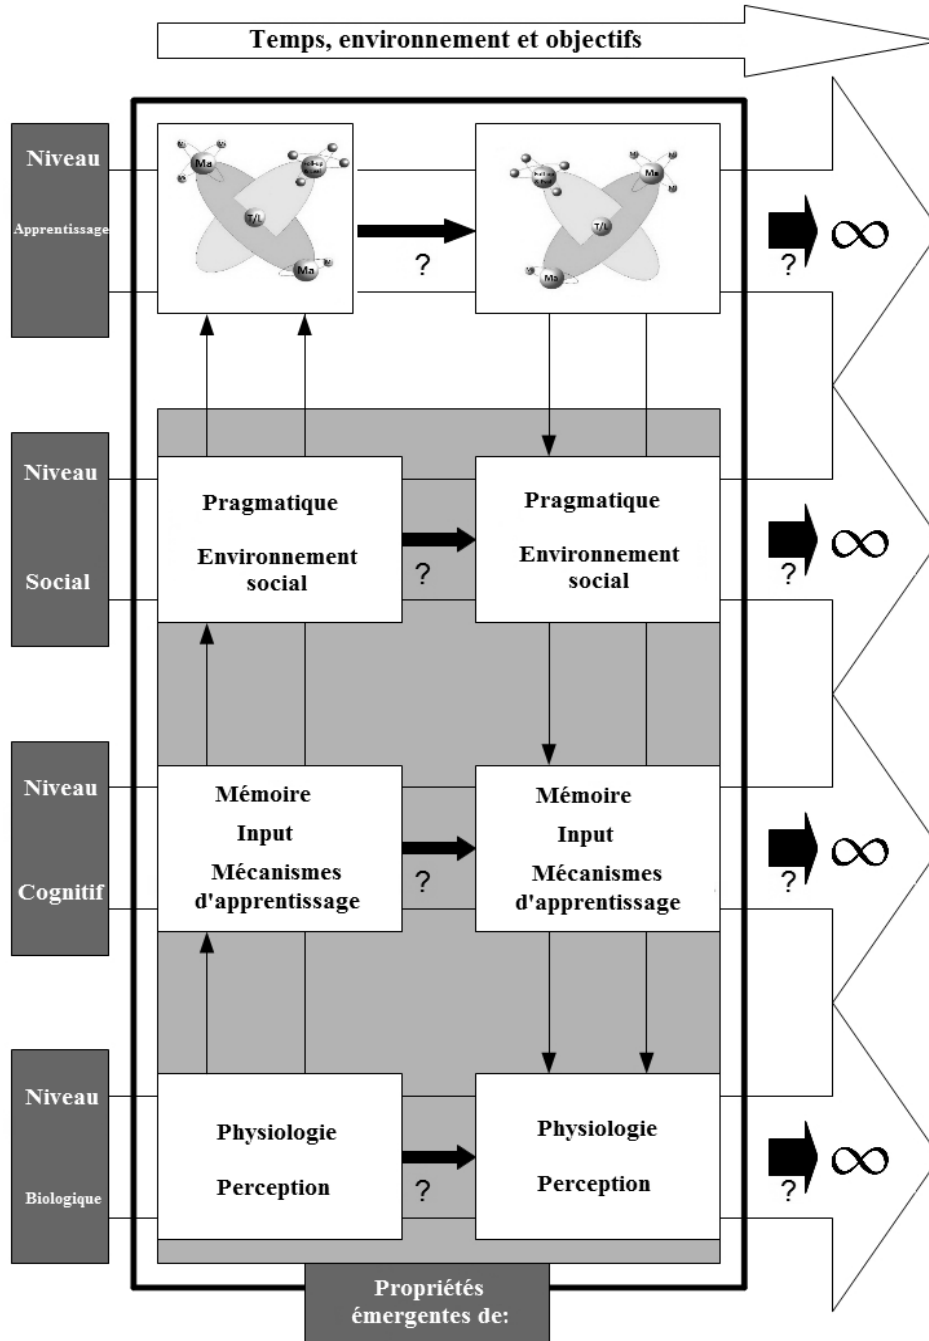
Temps, environnement et objectifs

Niveau
Apprentissage

Ma
T/L
Ma
?
T/L
Ma
Ma
? $\infty$

Niveau
Social

Pragmatique
Environnement social
?
Pragmatique
Environnement social
? $\infty$

Niveau
Cognitif

Mémoire
Input
Mécanismes d'apprentissage
?
Mémoire
Input
Mécanismes d'apprentissage
? $\infty$

Niveau
Biologique

Physiologie
Perception
?
Physiologie
Perception
? $\infty$

Propriétés émergentes de: